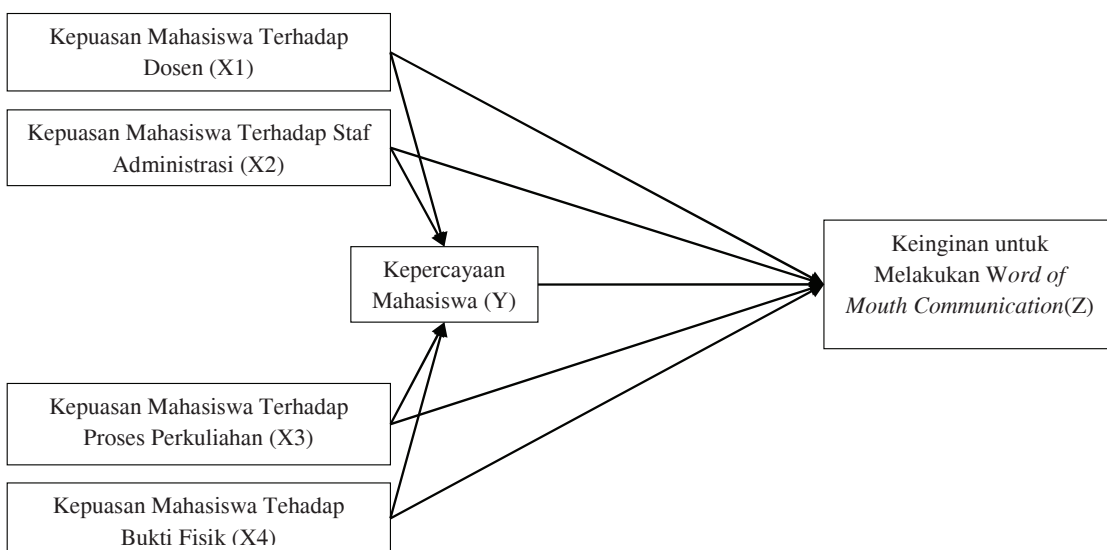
Kepuasan Mahasiswa Terhadap Dosen (X1)

Kepuasan Mahasiswa Terhadap Staf Administrasi (X2)

Kepercayaan Mahasiswa (Y)

Keinginan untuk Melakukan Word of Mouth Communication(Z)

Kepuasan Mahasiswa Terhadap Proses Perkuliahan (X3)

Kepuasan Mahasiswa Tehadap Bukti Fisik (X4)